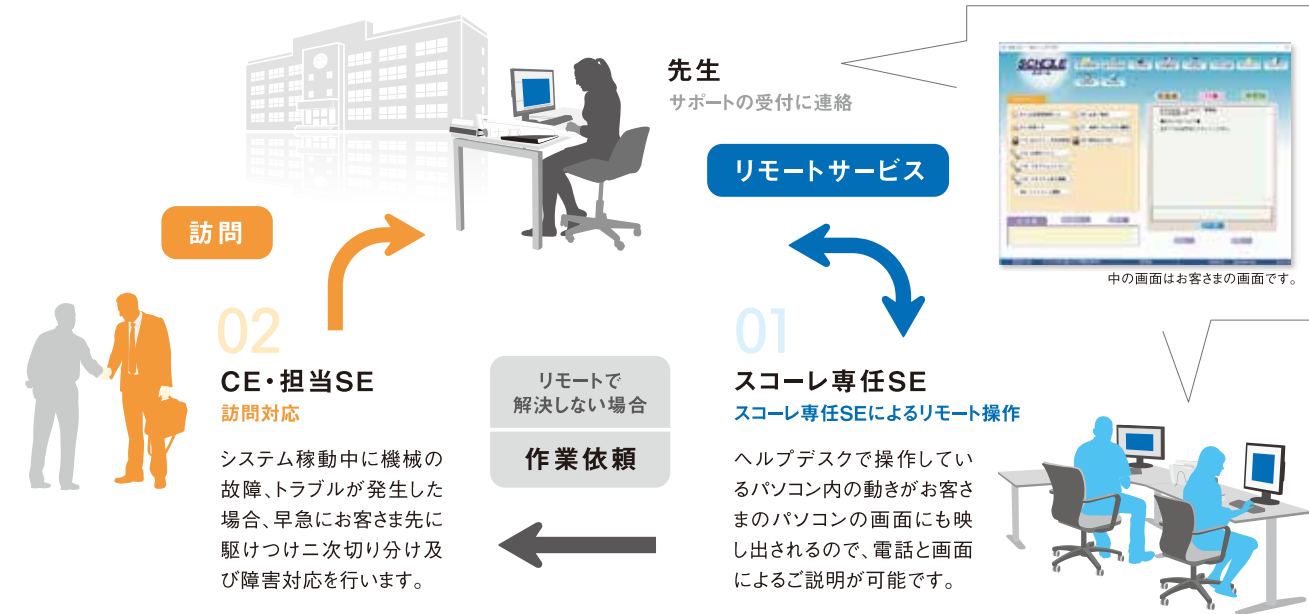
先生
サポートの受付に連絡

リモートサービス

中の画面はお客さまの画面です。

訪問

02
CE・担当SE
訪問対応

システム稼動中に機械の故障、トラブルが発生した場合、早急にお客さま先に駆けつけ二次切り分け及び障害対応を行います。

リモートで解決しない場合
作業依頼

01
スコーレ専任SE
スコーレ専任SEによるリモート操作

ヘルプデスクで操作しているパソコン内の動きがお客さまのパソコンの画面にも映し出されるので、電話と画面によるご説明が可能です。